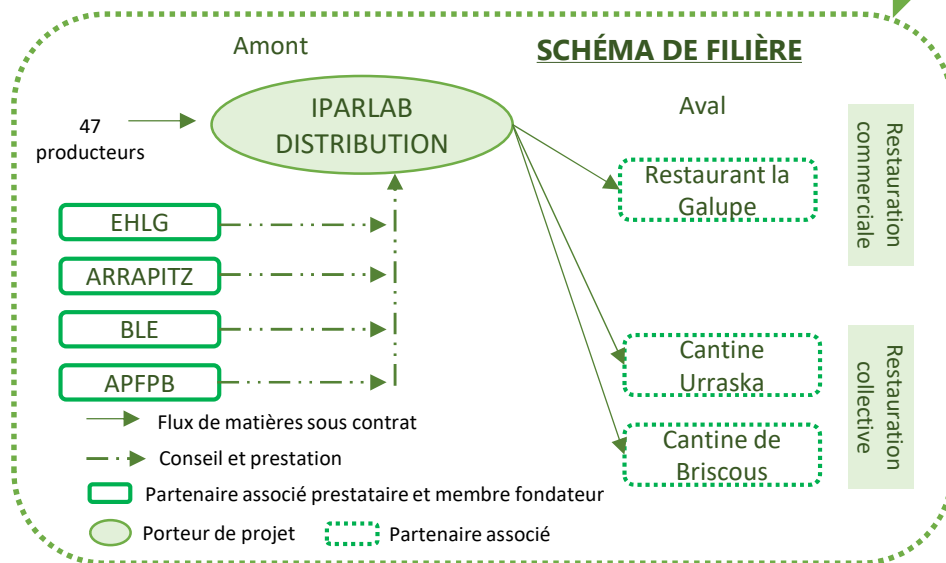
Amont

SCHÉMA DE FILIÈRE

47 producteurs

IPARLAB DISTRIBUTION

Aval

Restauration commerciale

Restaurant la Galupe

EHLG

ARRAPITZ

BLE

APFPB

Cantine Urraska

Restauration collective

Cantine de Briscous

Flux de matières sous contrat

Conseil et prestation

Partenaire associé prestataire et membre fondateur

Porteur de projet

Partenaire associé